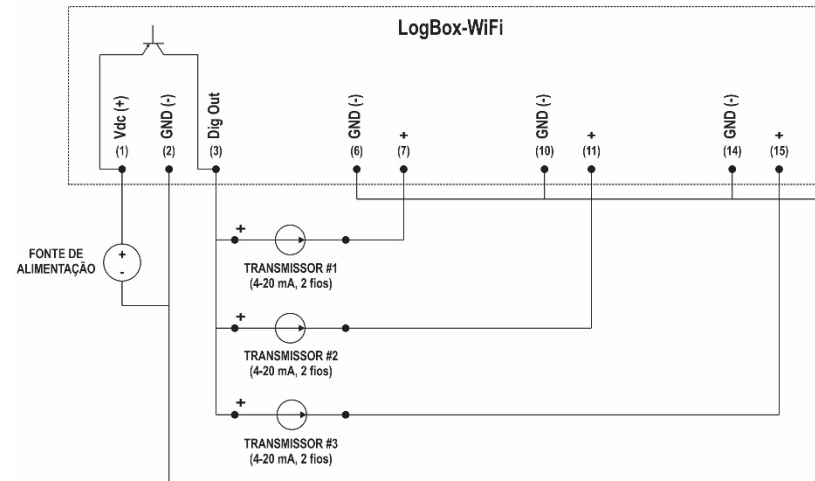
LogBox-WiFi

Vdc (+)
(1)

GND (-)
(2)

Dig Out
(3)

GND (-)
(6)

+
(7)

GND (-)
(10)

+
(11)

GND (-)
(14)

+
(15)

FONTE DE ALIMENTAÇÃO

+
-

+
TRANSMISSOR #1
(4-20 mA, 2 fios)

+
TRANSMISSOR #2
(4-20 mA, 2 fios)

+
TRANSMISSOR #3
(4-20 mA, 2 fios)